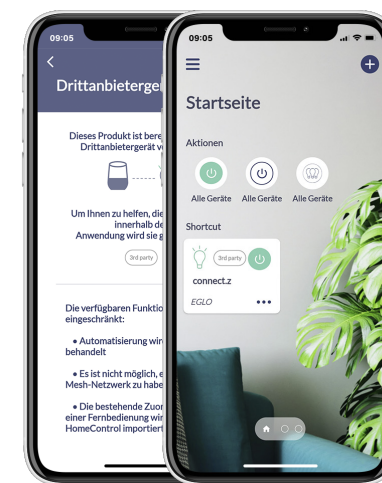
09:05

Drittanbieterger

Dieses Produkt ist berei Drittanbietergerät v

Um Ihnen zu helfen, die innerhalb de Anwendung wird g

3rd party

Die verfügbaren Funktio eingeschränkt:

• Automatisierung wir behandelt

• Es ist nicht möglich, e Mesh-Netzwerk zu habe

• Die bestehende Zuor einer Fernbedienung wir HomeControl importier

09:05

Startseite

Aktionen

Alle Geräte Alle Geräte Alle Geräte

Shortcut

3rd party

connect.z

EGLO